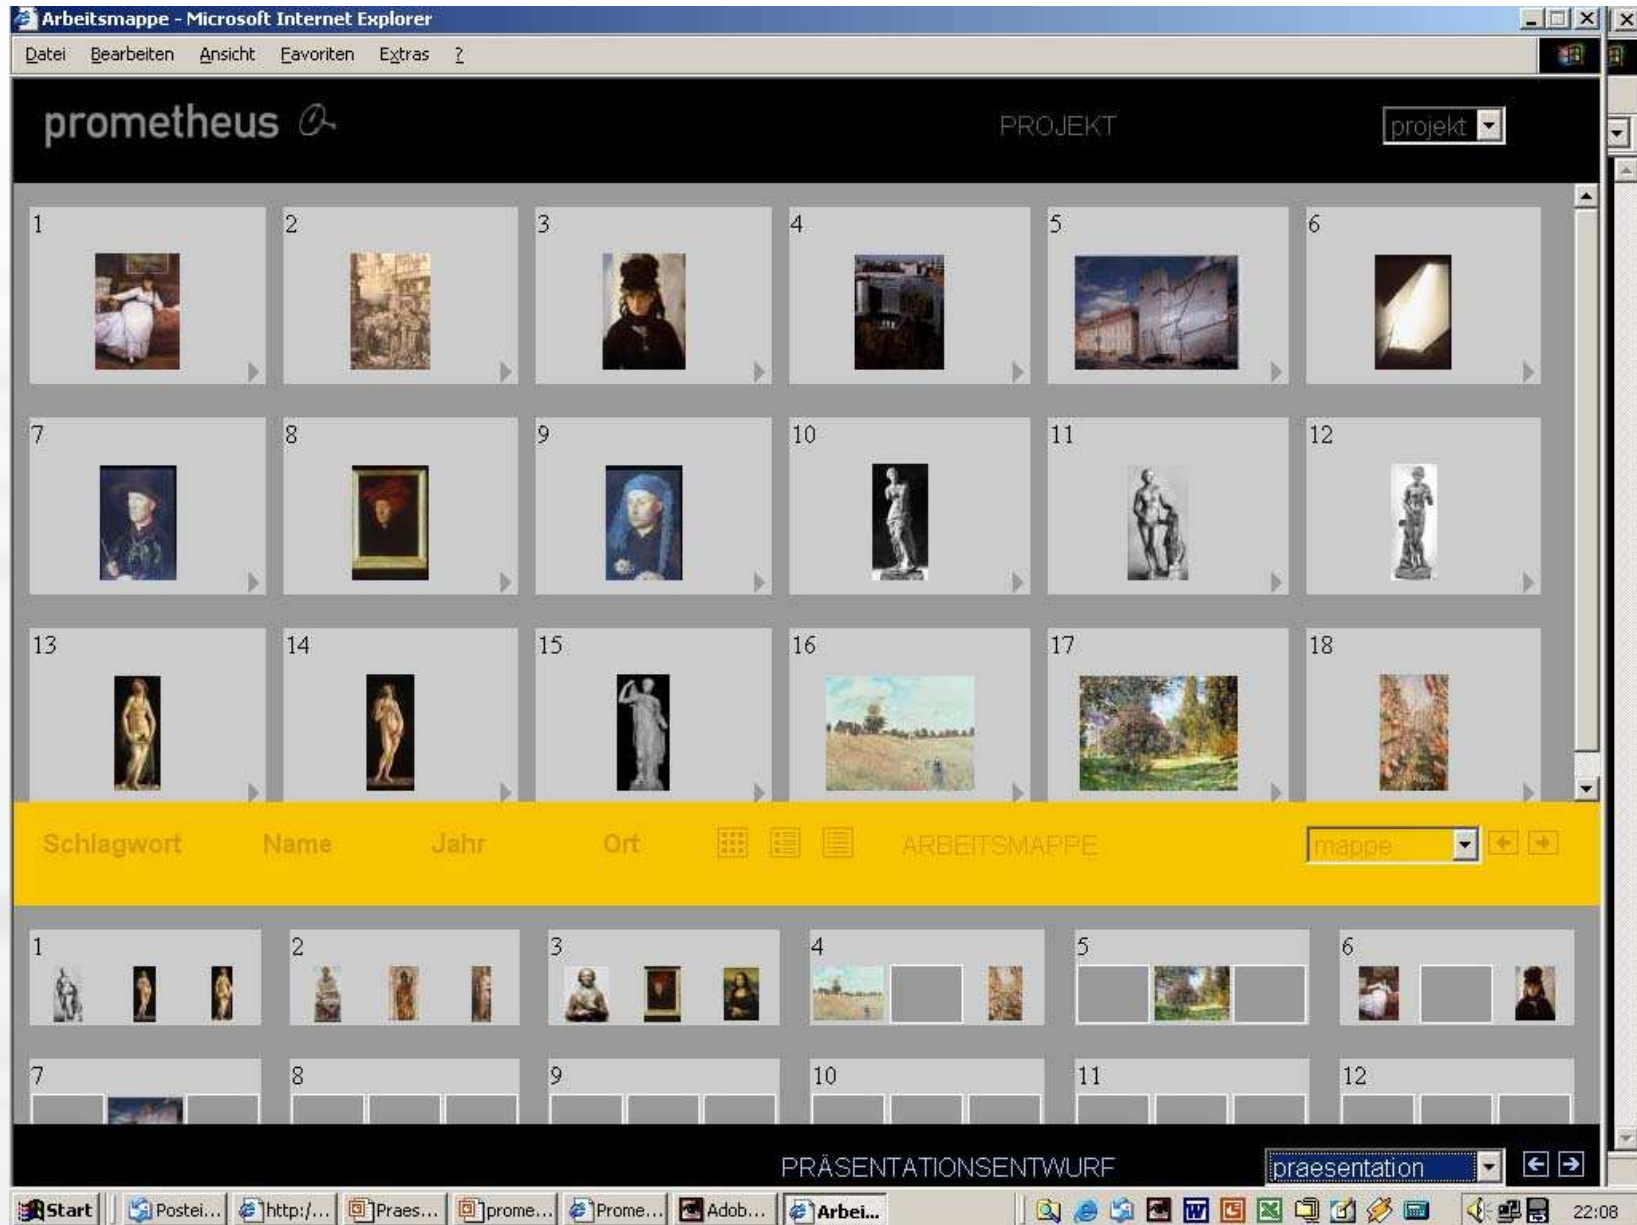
Arbeitsmappe - Microsoft Internet Explorer

Datei Bearbeiten Ansicht Favoriten Extras ?

prometheus

PROJEKT

projekt

1 2 3 4 5 6

7 8 9 10 11 12

13 14 15 16 17 18

Schlagwort Name Jahr Ort ARBEITSMAPPE mappe

1 2 3 4 5 6

7 8 9 10 11 12

PRÄSENTATIONSENTWURF praesentation

Start Postei... http:/... Praes... prome... Prome... Adob... Arbei... 22:08